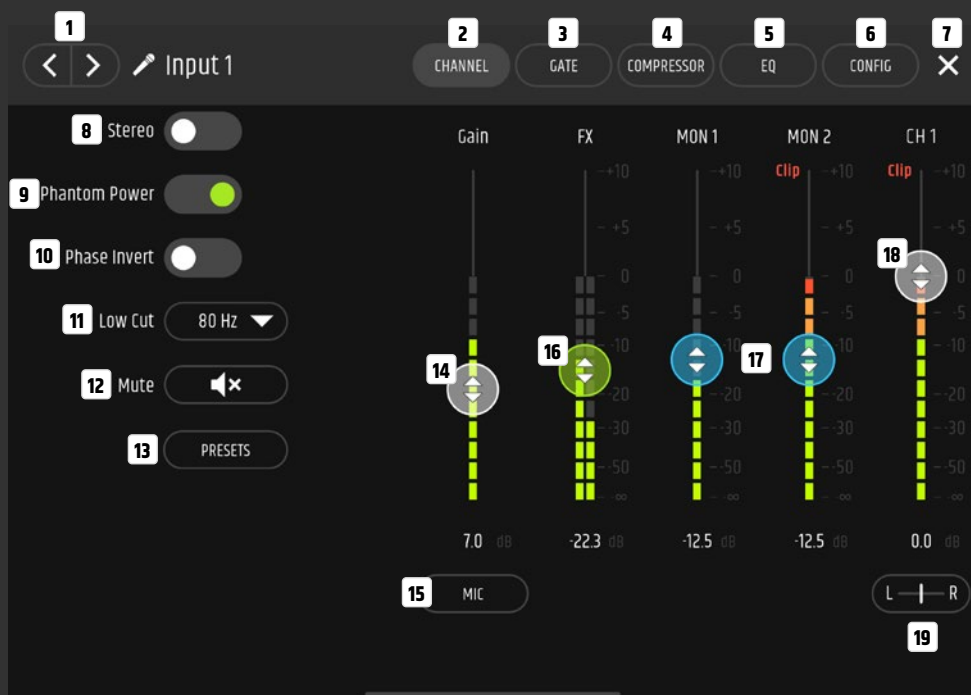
1
< > Input 1

2 CHANNEL
3 GATE
4 COMPRESSOR
5 EQ
6 CONFIG
7 ✕

8 Stereo
9 Phantom Power
10 Phase Invert
11 Low Cut 80 Hz
12 Mute
13 PRESETS

Gain
FX
MON 1
MON 2
CH 1

Clip
Clip

+10
+5
0
-5
-10
-20
-30
-50
-∞

+10
+5
0
-5
-10
-20
-30
-50
-∞

+10
+5
0
-5
-10
-20
-30
-50
-∞

+10
+5
0
-5
-10
-20
-30
-50
-∞

14
16
17
18

7.0 dB
-22.3 dB
-12.5 dB
-12.5 dB
0.0 dB

15 MIC

L R
19